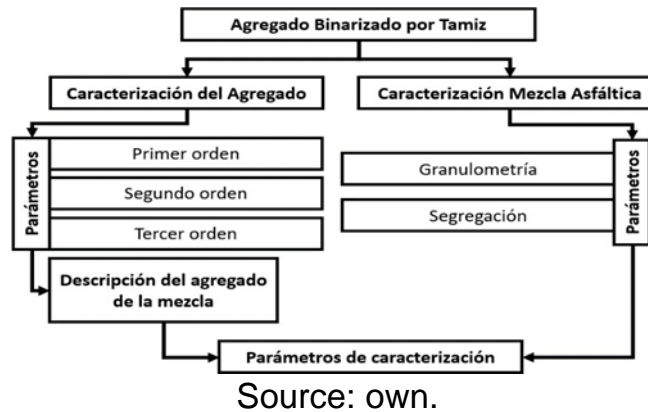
Agregado Binarizado por Tamiz

Caracterización del Agregado

Caracterización Mezcla Asfáltica

Parámetros

Primer orden

Segundo orden

Tercer orden

Granulometría

Segregación

Parámetros

Descripción del agregado de la mezcla

Parámetros de caracterización

Source: own.